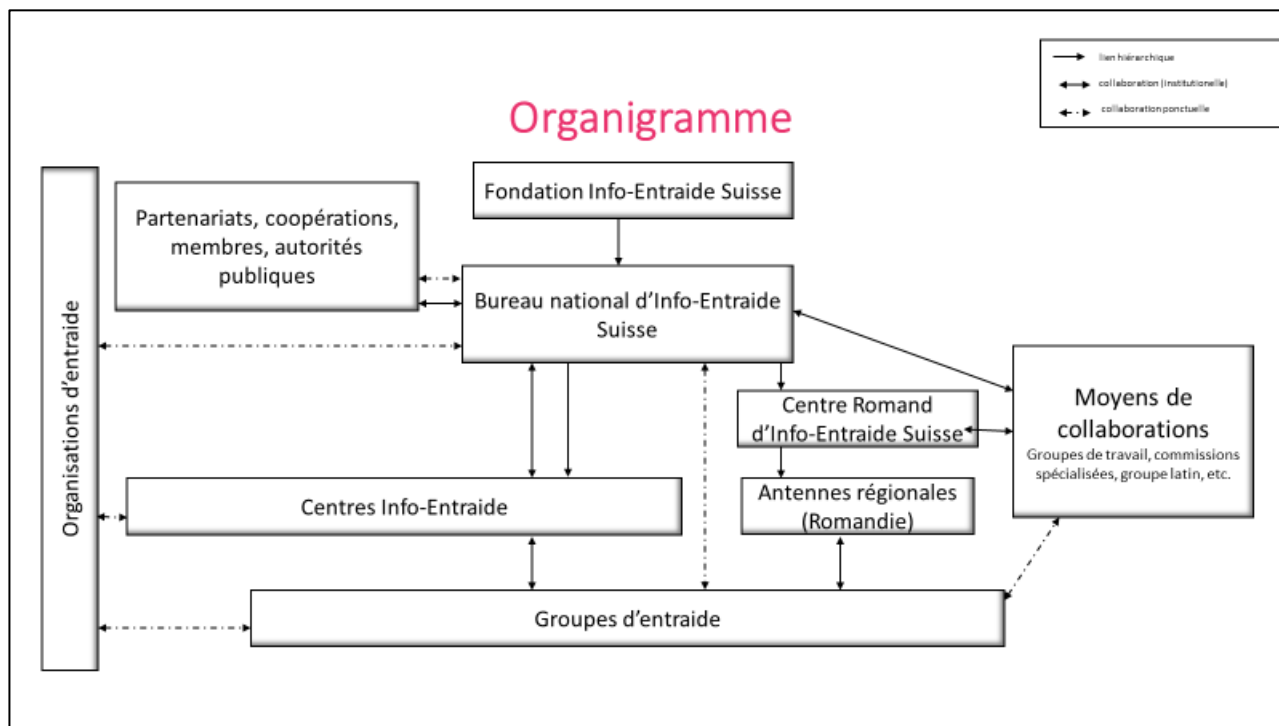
lien hiérarchique
collaboration (institutionelle)
collaborationponctuelle

Organigramme

Organisations d'entraide

Partenariats, coopérations, membres, autorités publiques

Fondation Info-Entraide Suisse

Bureau national d'Info-Entraide Suisse

Centre Romand d'Info-Entraide Suisse

Moyens de collaborations
Groupes de travail, commissions spécialisées, groupe latin, etc.

Centres Info-Entraide

Antennes régionales (Romandie)

Groupes d'entraide